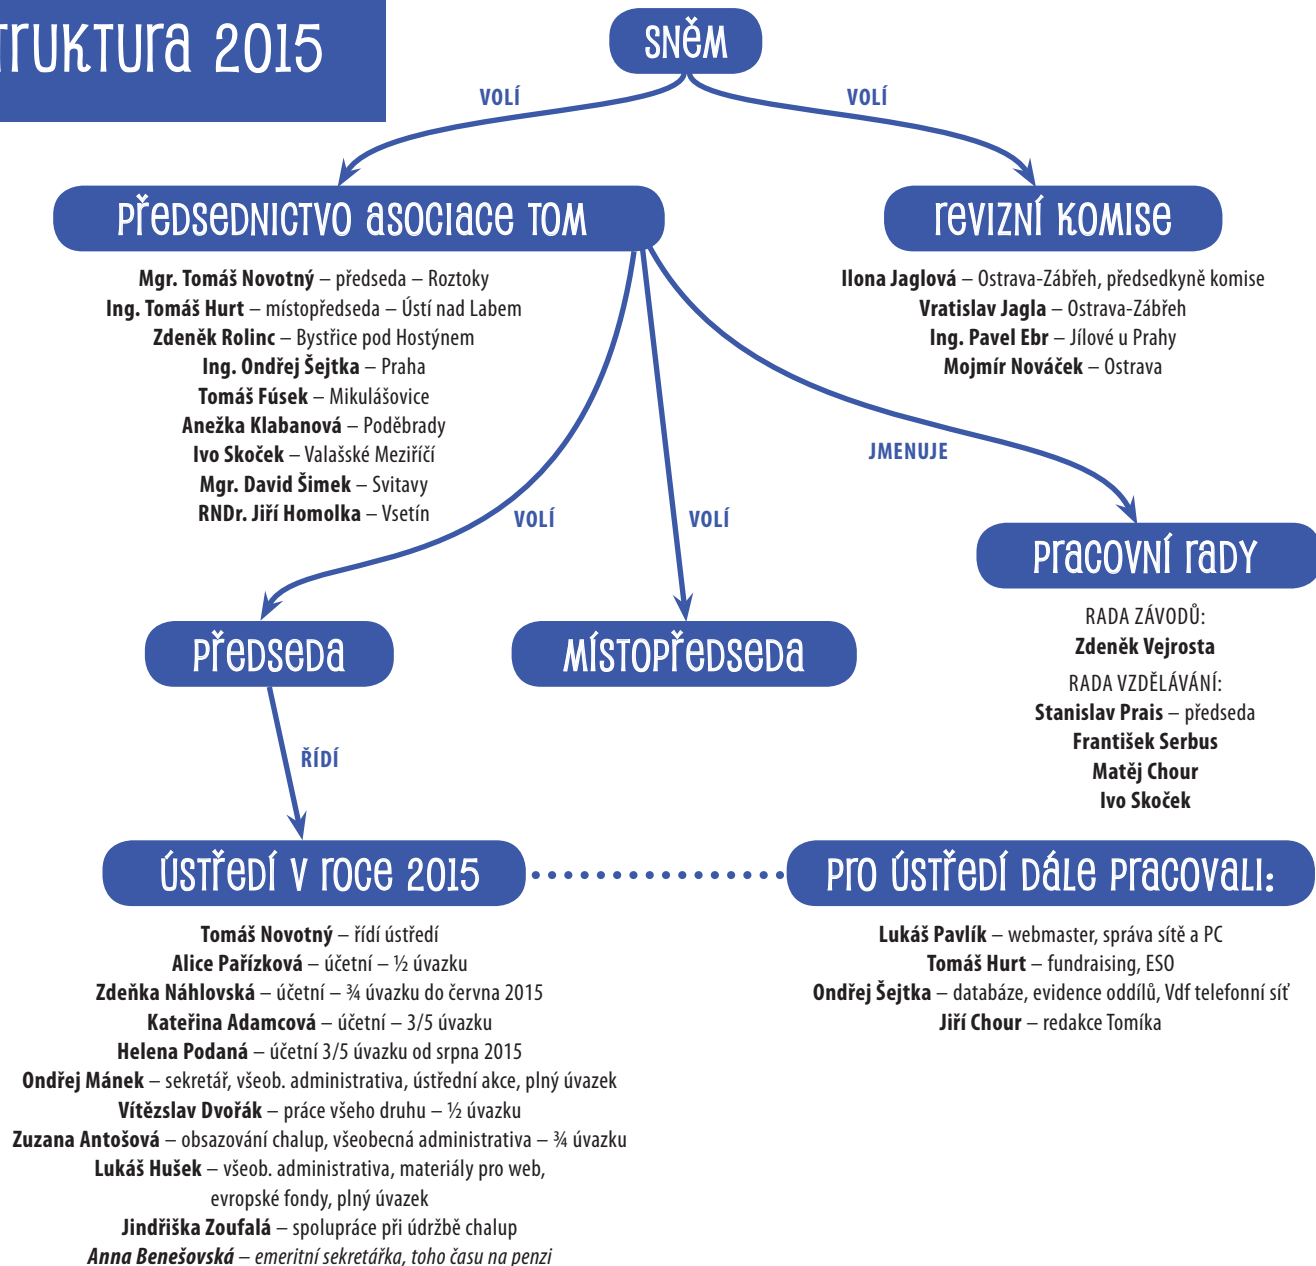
truktura 2015

sněm

VOLÍ

VOLÍ

předsednictvo asociace TOM

revizní komise

**Mgr. Tomáš Novotný** – předseda – Roztoky
**Ing. Tomáš Hurt** – místopředseda – Ústí nad Labem
**Zdeněk Rolinc** – Bystřice pod Hostýnem
**Ing. Ondřej Šejtka** – Praha
**Tomáš Fúsek** – Mikulášovice
**Anežka Klabanová** – Poděbrady
**Ivo Skoček** – Valašské Meziříčí
**Mgr. David Šimek** – Svitavy
**RNDr. Jiří Homolka** – Vsetín

**Ilona Jaglová** – Ostrava-Zábřeh, předsedkyně komise
**Vratislav Jagla** – Ostrava-Zábřeh
**Ing. Pavel Ebr** – Jílové u Prahy
**Mojmír Nováček** – Ostrava

JMENUJE

VOLÍ

VOLÍ

pracovní rady

RADA ZÁVODŮ:
**Zdeněk Vejrosta**
RADA VZDĚLÁVÁNÍ:
**Stanislav Prais** – předseda
**František Serbus**
**Matěj Chour**
**Ivo Skoček**

předseda

místopředseda

ŘÍDÍ

ústředí v roce 2015

pro ústředí dále pracovali:

**Tomáš Novotný** – řídí ústředí
**Alice Pařízková** – účetní – ½ úvazku
**Zdeňka Náhlovská** – účetní – ¾ úvazku do června 2015
**Kateřina Adamcová** – účetní – 3/5 úvazku
**Helena Podaná** – účetní 3/5 úvazku od srpna 2015
**Ondřej Mánek** – sekretář, všeob. administrativa, ústřední akce, plný úvazek
**Vítězslav Dvořák** – práce všeho druhu – ½ úvazku
**Zuzana Antošová** – obsazování chalup, všeobecná administrativa – ¾ úvazku
**Lukáš Hušek** – všeob. administrativa, materiály pro web, evropské fondy, plný úvazek
**Jindřiška Zoufalá** – spolupráce při údržbě chalup
*Anna Benešovská – emeritní sekretářka, toho času na penzi*

**Lukáš Pavlík** – webmaster, správa sítě a PC
**Tomáš Hurt** – fundraising, ESO
**Ondřej Šejtka** – databáze, evidence oddílů, Vdf telefonní síť
**Jiří Chour** – redakce Tomíka